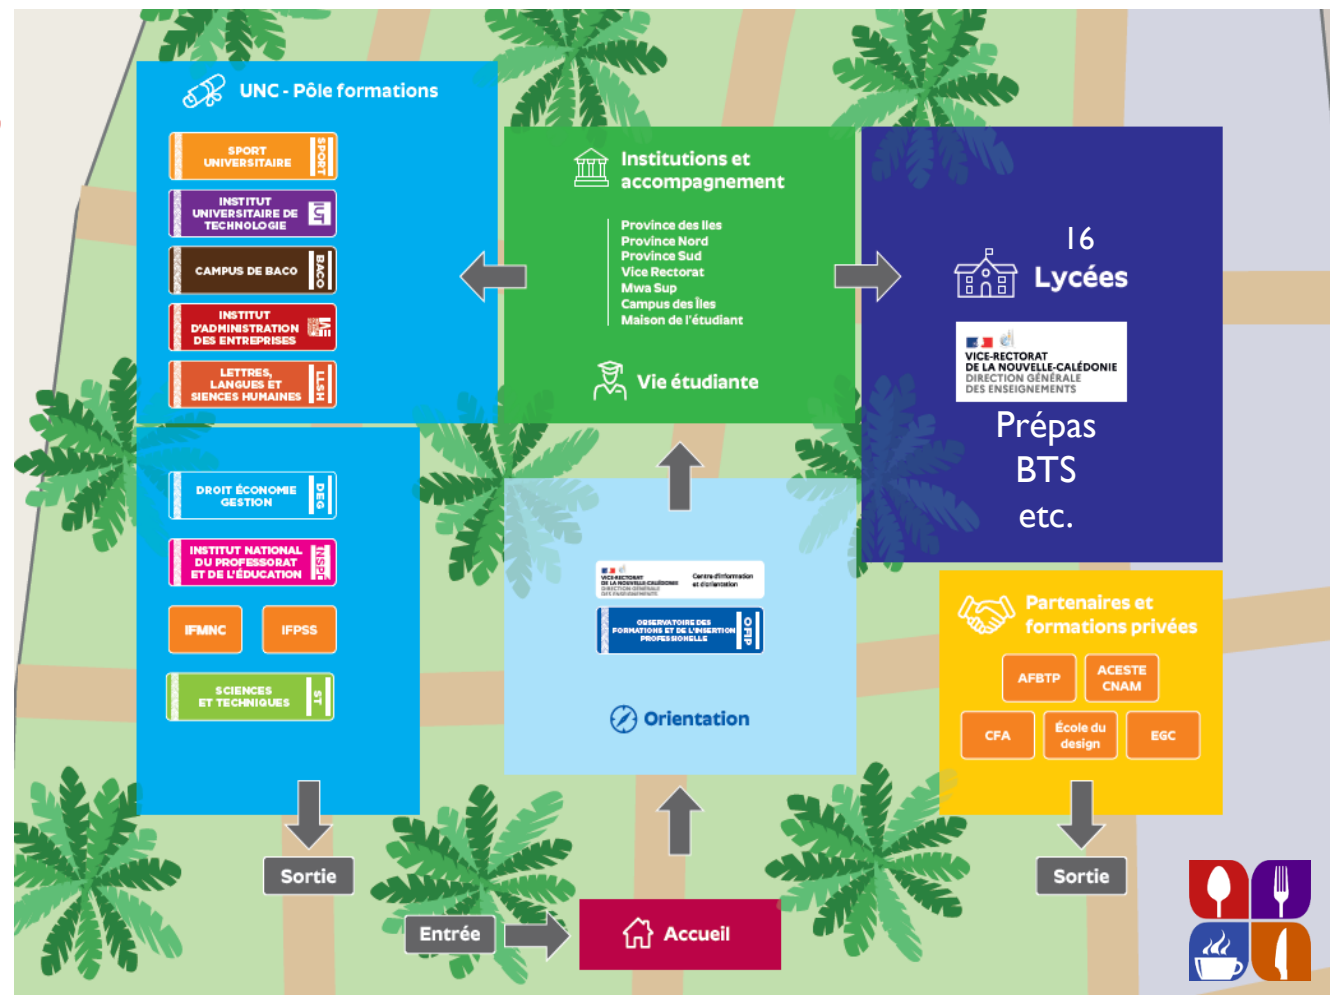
UNC - Pôle formations

SPORT UNIVERSITAIRE SPORT

INSTITUT UNIVERSITAIRE DE TECHNOLOGIE IUT

CAMPUS DE BACO BACO

INSTITUT D'ADMINISTRATION DES ENTREPRISES IAE

LETTRES, LANGUES ET SIENCES HUMAINES LLSH

DROIT ÉCONOMIE GESTION DEG

INSTITUT NATIONAL DU PROFESSORAT ET DE L'ÉDUCATION INSPÉ

IFMNC

IFPSS

SCIENCES ET TECHNIQUES ST

Institutions et accompagnement

Province des Iles
Province Nord
Province Sud
Vice Rectorat
Mwa Sup
Campus des Îles
Maison de l'étudiant

Vie étudiante

16 Lycées

VICE-RECTORAT DE LA NOUVELLE-CALÉDONIE DIRECTION GÉNÉRALE DES ENSEIGNEMENTS

Prépas
BTS
etc.

VICE-RECTORAT DE LA NOUVELLE-CALÉDONIE DIRECTION GÉNÉRALE DES ENSEIGNEMENTS Centre d'information et d'orientation

OBSERVATOIRE DES FORMATIONS ET DE L'INSERTION PROFESSIONNELLE OFIP

Orientation

Partenaires et formations privées

AFBTP
ACESTE CNAM
CFA
École du design
EGC

Sortie

Sortie

Entrée

Accueil